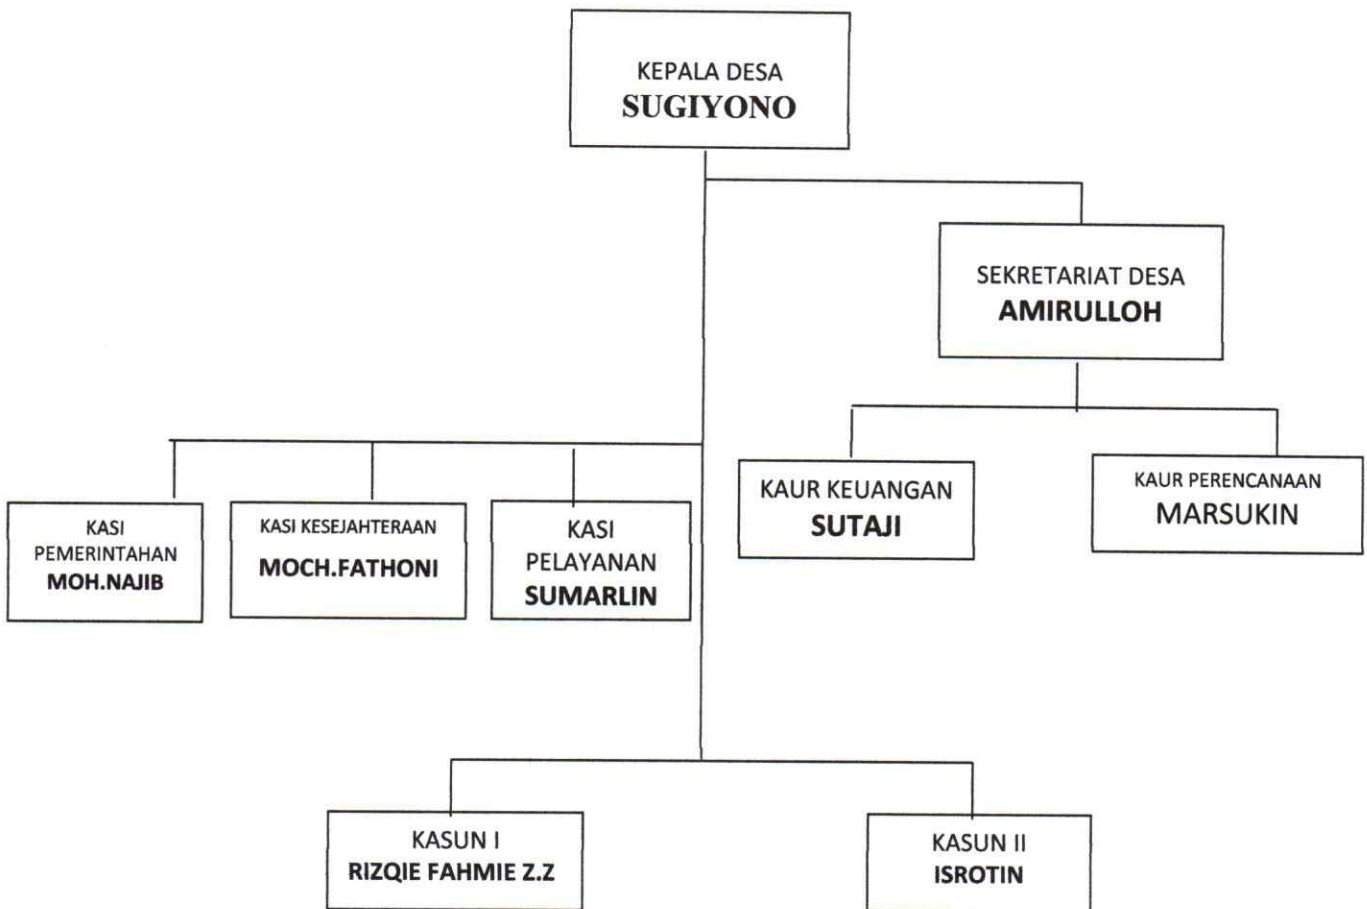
KEPALA DESA
SUGIYONO

SEKRETARIAT DESA
AMIRULLOH

KASI
PEMERINTAHAN
MOH.NAJIB

KASI KESEJAHTERAAN
MOCH.FATHONI

KASI
PELAYANAN
SUMARLIN

KAUR KEUANGAN
SUTAJI

KAUR PERENCANAAN
MARSUKIN

KASUN I
RIZQIE FAHMIE Z.Z

KASUN II
ISROTIN